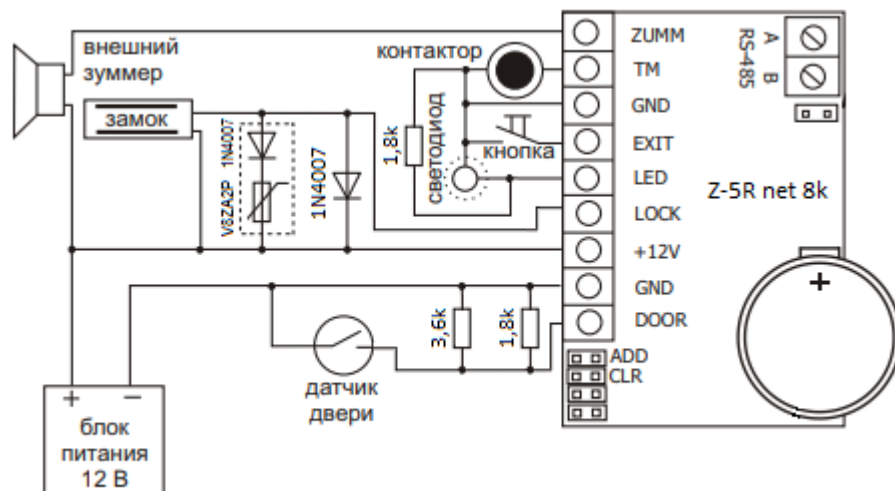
внешний зуммер

замок

V6ZA2P 1N4007

1N4007

1,8k

светодиод

контактор

кнопка

ZUMM
TM
GND
EXIT
LED
LOCK
+12V
GND
DOOR

RS-485 A B

Z-5R net 8k

+

3,6k

1,8k

ADD
CLR

датчик двери

+ −
блок питания 12 В